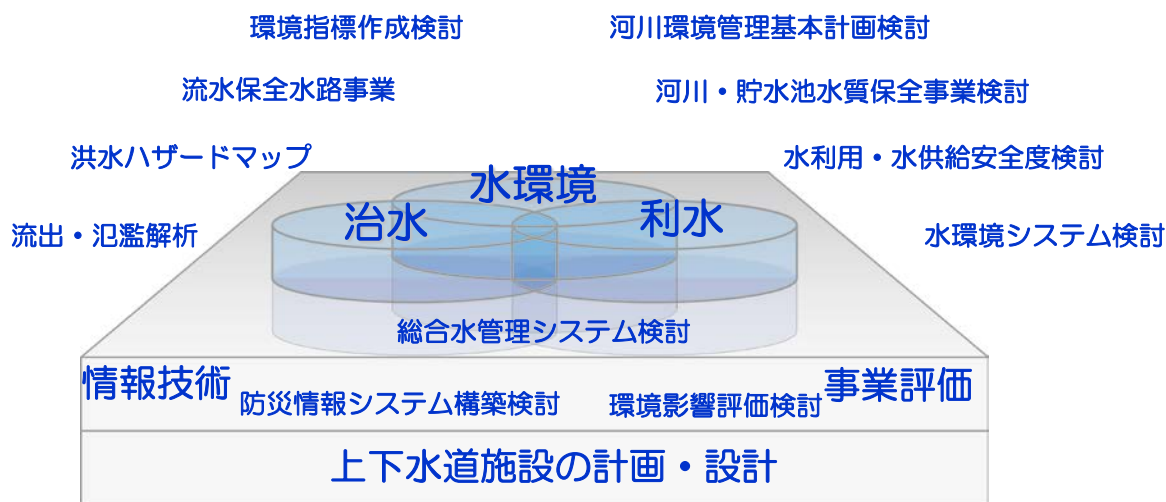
環境指標作成検討

河川環境管理基本計画検討

流水保全水路事業

河川・貯水池水質保全事業検討

洪水ハザードマップ

水利用・水供給安全度検討

流出・氾濫解析

水環境システム検討

水環境

治水

利水

総合水管理システム検討

情報技術

事業評価

防災情報システム構築検討

環境影響評価検討

上下水道施設の計画・設計